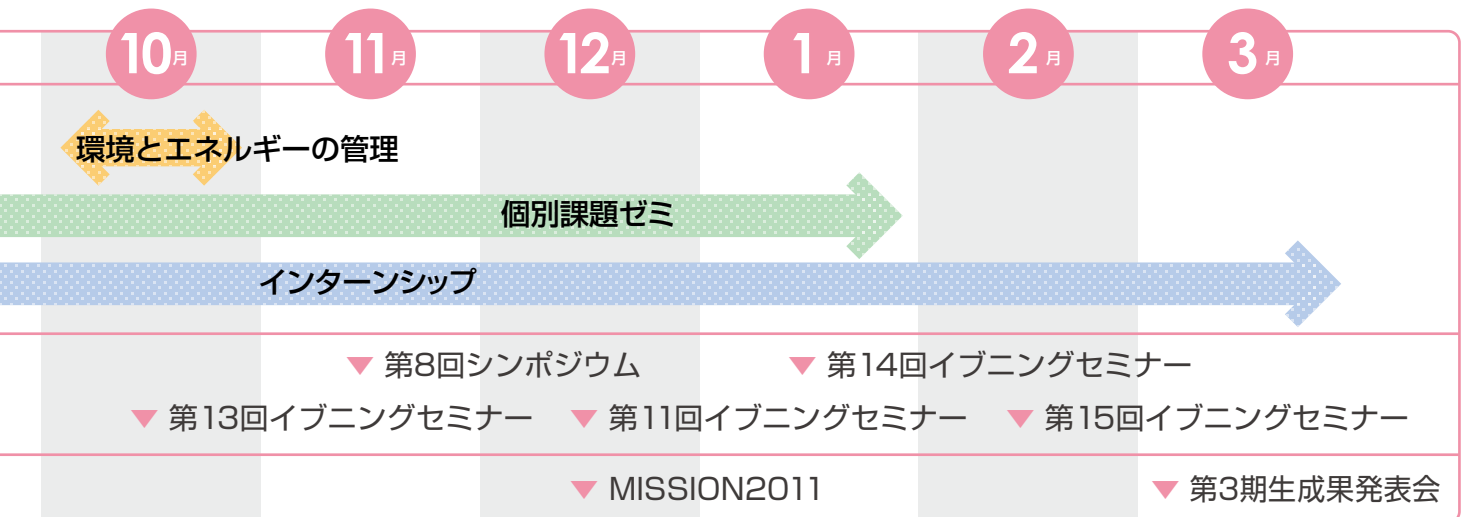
10月 11月 12月 1月 2月 3月

環境とエネルギーの管理

個別課題ゼミ

インターンシップ

▼ 第8回シンポジウム
▼ 第14回イブニングセミナー
▼ 第13回イブニングセミナー
▼ 第11回イブニングセミナー
▼ 第15回イブニングセミナー

▼ MISSION2011
▼ 第3期生成果発表会